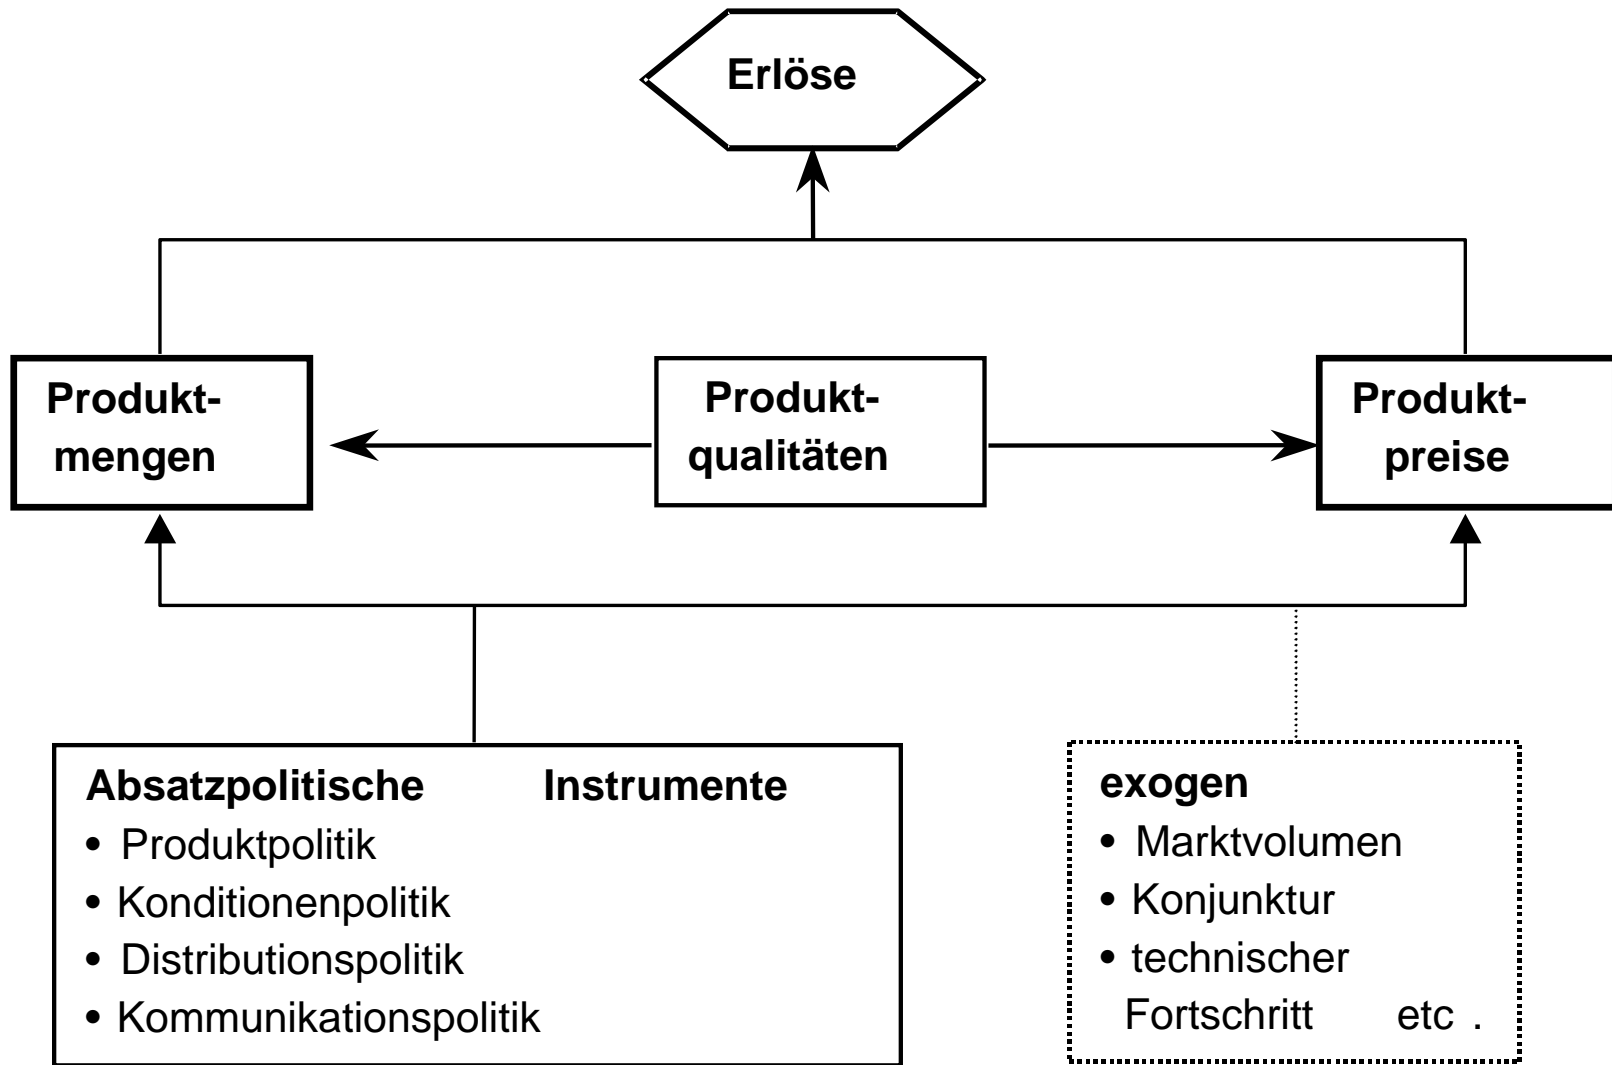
Erlöse

Produktmengen

Produktqualitäten

Produktpreise

Absatzpolitische Instrumente
• Produktpolitik
• Konditionenpolitik
• Distributionspolitik
• Kommunikationspolitik

exogen
• Marktvolumen
• Konjunktur
• technischer Fortschritt etc .